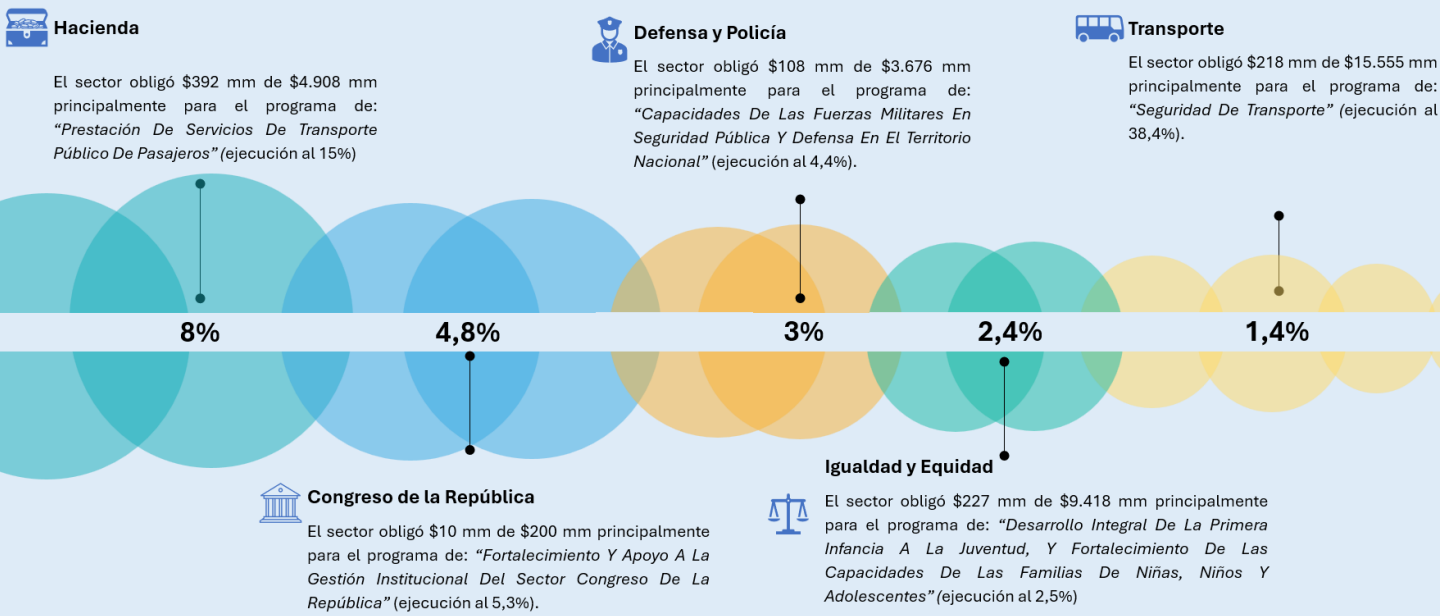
Hacienda

El sector obligó $392 mm de $4.908 mm principalmente para el programa de: *“Prestación De Servicios De Transporte Público De Pasajeros”* (ejecución al 15%)

Defensa y Policía

El sector obligó $108 mm de $3.676 mm principalmente para el programa de: *“Capacidades De Las Fuerzas Militares En Seguridad Pública Y Defensa En El Territorio Nacional”* (ejecución al 4,4%).

Transporte

El sector obligó $218 mm de $15.555 mm principalmente para el programa de: *“Seguridad De Transporte”* (ejecución al 38,4%).

8%

4,8%

3%

2,4%

1,4%

Igualdad y Equidad

El sector obligó $227 mm de $9.418 mm principalmente para el programa de: *“Desarrollo Integral De La Primera Infancia A La Juventud, Y Fortalecimiento De Las Capacidades De Las Familias De Niñas, Niños Y Adolescentes”* (ejecución al 2,5%)

Congreso de la República

El sector obligó $10 mm de $200 mm principalmente para el programa de: *“Fortalecimiento Y Apoyo A La Gestión Institucional Del Sector Congreso De La República”* (ejecución al 5,3%).